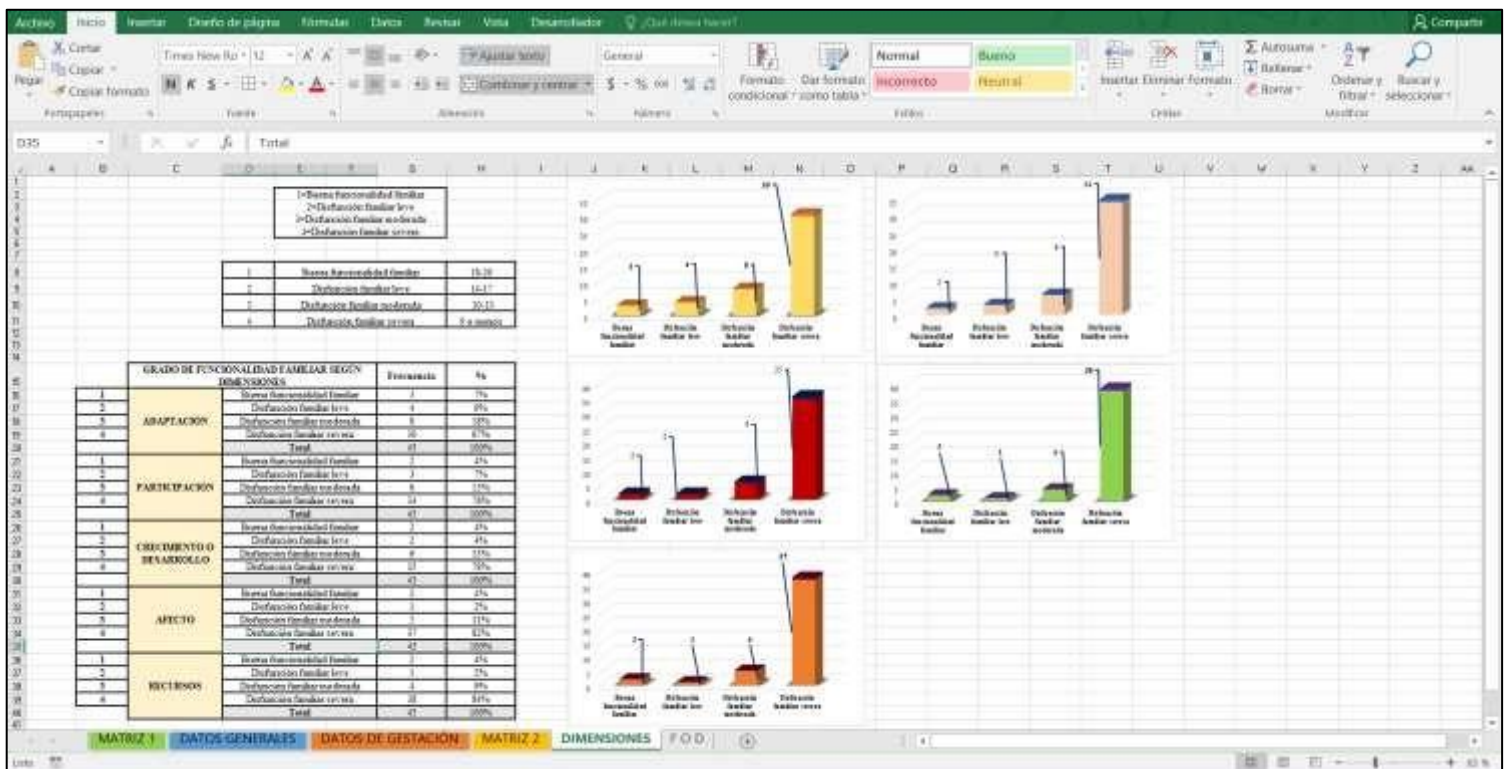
Archivo Inicio Insertar Diseño de página Fórmulas Datos Revisar Vista Desarrollador ¿Qué desea hacer? Compartir

Cortar Copiar Copiar formato Pegar Portapapeles
Times New Ro 12 A A
N K S
Fuente
Ajustar texto
Combinar y centrar
Alineación
General
$ % 000
Número
Formato condicional Dar formato como tabla
Normal Bueno Incorrecto Neutral
Estilos
Insertar Eliminar Formato
Celdas
Autosuma Rellenar Borrar
Ordenar y filtrar Buscar y seleccionar
Modificar

D35 fx Total

1=Buena funcionalidad familiar
2=Disfunción familiar leve
3=Disfunción familiar moderada
4=Disfunción familiar severa

| 1 | Buena funcionalidad familiar | 18-20 |
|---|---|---|
| 2 | Disfunción familiar leve | 14-17 |
| 3 | Disfunción familiar moderada | 10-13 |
| 4 | Disfunción familiar severa | 9 a menos |

| | GRADO DE FUNCIONALIDAD FAMILIAR SEGÚN DIMENSIONES | | Frecuencia | % |
|---|---|---|---|---|
| 1 | ADAPTACIÓN | Buena funcionalidad familiar | 3 | 7% |
| 2 | | Disfunción familiar leve | 4 | 9% |
| 3 | | Disfunción familiar moderada | 8 | 18% |
| 4 | | Disfunción familiar severa | 30 | 67% |
| | | Total | 45 | 100% |
| 1 | PARTICIPACIÓN | Buena funcionalidad familiar | 2 | 4% |
| 2 | | Disfunción familiar leve | 3 | 7% |
| 3 | | Disfunción familiar moderada | 6 | 13% |
| 4 | | Disfunción familiar severa | 34 | 76% |
| | | Total | 45 | 100% |
| 1 | CRECIMIENTO O DESARROLLO | Buena funcionalidad familiar | 2 | 4% |
| 2 | | Disfunción familiar leve | 2 | 4% |
| 3 | | Disfunción familiar moderada | 6 | 13% |
| 4 | | Disfunción familiar severa | 35 | 78% |
| | | Total | 45 | 100% |
| 1 | AFECTO | Buena funcionalidad familiar | 2 | 4% |
| 2 | | Disfunción familiar leve | 1 | 2% |
| 3 | | Disfunción familiar moderada | 5 | 11% |
| 4 | | Disfunción familiar severa | 37 | 82% |
| | | Total | 45 | 100% |
| 1 | RECURSOS | Buena funcionalidad familiar | 2 | 4% |
| 2 | | Disfunción familiar leve | 1 | 2% |
| 3 | | Disfunción familiar moderada | 4 | 9% |
| 4 | | Disfunción familiar severa | 38 | 84% |
| | | Total | 45 | 100% |

Buena funcionalidad familiar | Disfunción familiar leve | Disfunción familiar moderada | Disfunción familiar severa

MATRIZ 1 DATOS GENERALES DATOS DE GESTACIÓN MATRIZ 2 DIMENSIONES FOD

Listo